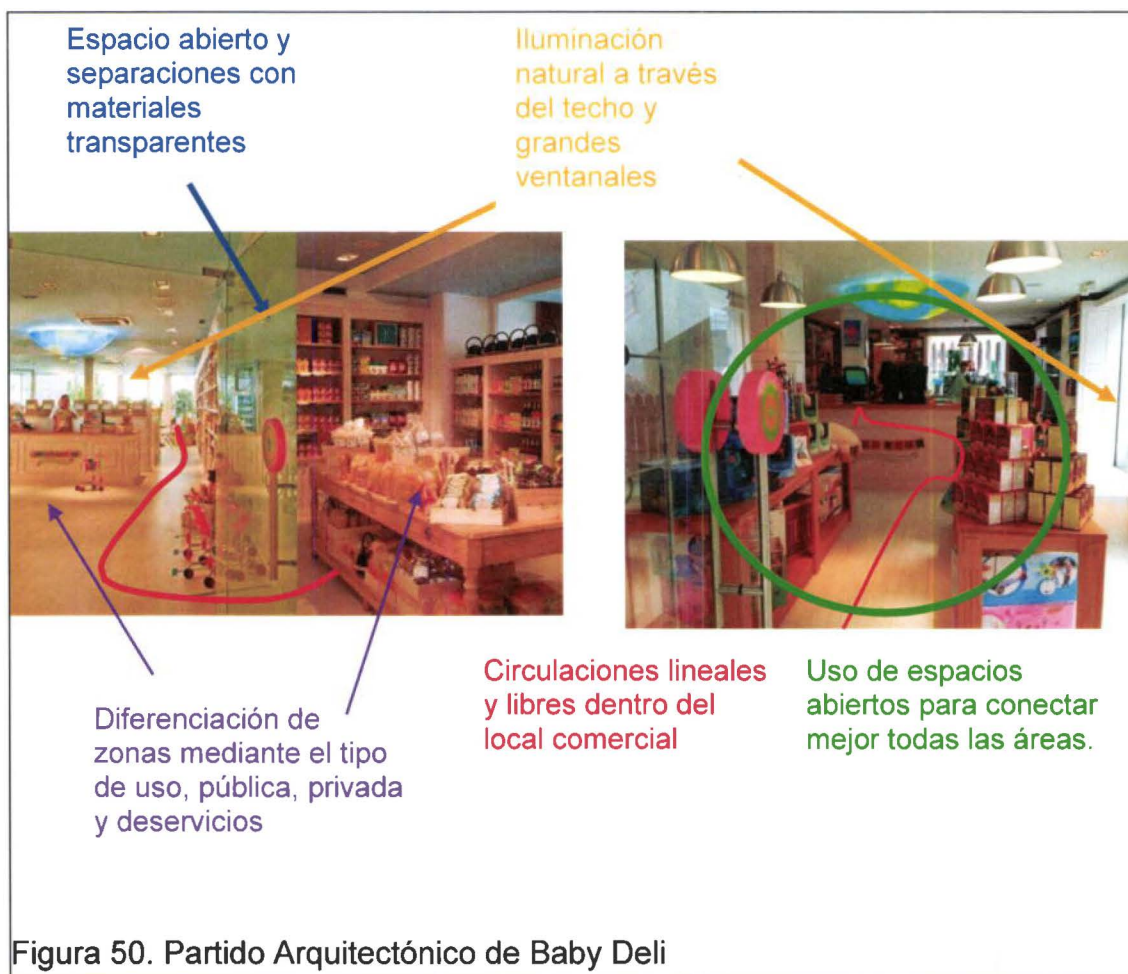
Espacio abierto y separaciones con materiales transparentes

Iluminación natural a través del techo y grandes ventanales

Diferenciación de zonas mediante el tipo de uso, pública, privada y deservicios

Circulaciones lineales y libres dentro del local comercial

Uso de espacios abiertos para conectar mejor todas las áreas.

Figura 50. Partido Arquitectónico de Baby Deli